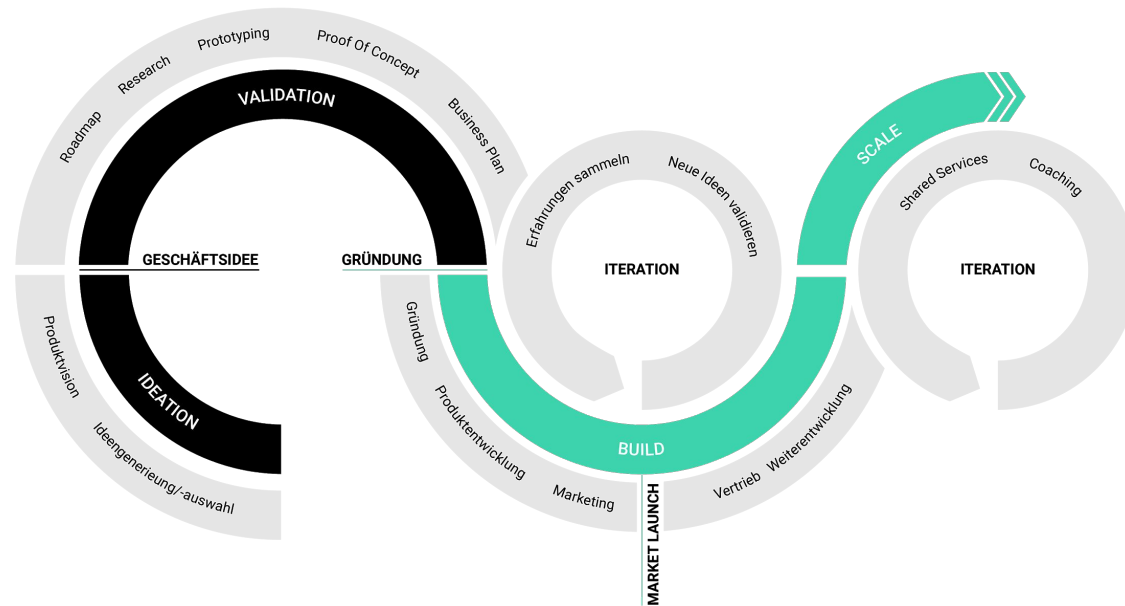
Roadmap
Research
Prototyping
Proof Of Concept
Business Plan

VALIDATION

GESCHÄFTSIDEE
GRÜNDUNG

IDEATION

Produktvision
Ideengenerierung/-auswahl

Erfahrungen sammeln
Neue Ideen validieren

ITERATION

Gründung
Produktentwicklung
Marketing

BUILD

MARKET LAUNCH

Vertrieb
Weiterentwicklung

SCALE

Shared Services
Coaching

ITERATION